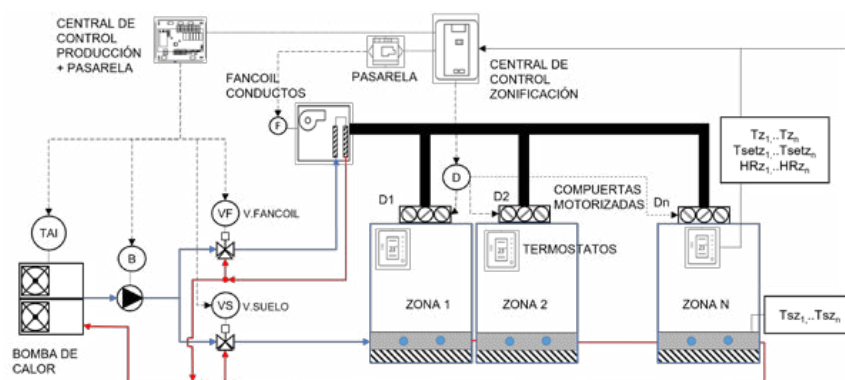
CENTRAL DE CONTROL PRODUCCIÓN + PASARELA

PASARELA

CENTRAL DE CONTROL ZONIFICACIÓN

FANCOIL CONDUCTOS

F

$Tz_1..Tz_n$
$Tsetz_1..Tsetz_n$
$HRz_1..HRz_n$

D

D1

D2

COMPUERTAS MOTORIZADAS

Dn

VF V.FANCOIL

TAI

B

TERMOSTATOS

VS V.SUELO

ZONA 1

ZONA 2

ZONA N

$Tsz_1..Tsz_n$

BOMBA DE CALOR